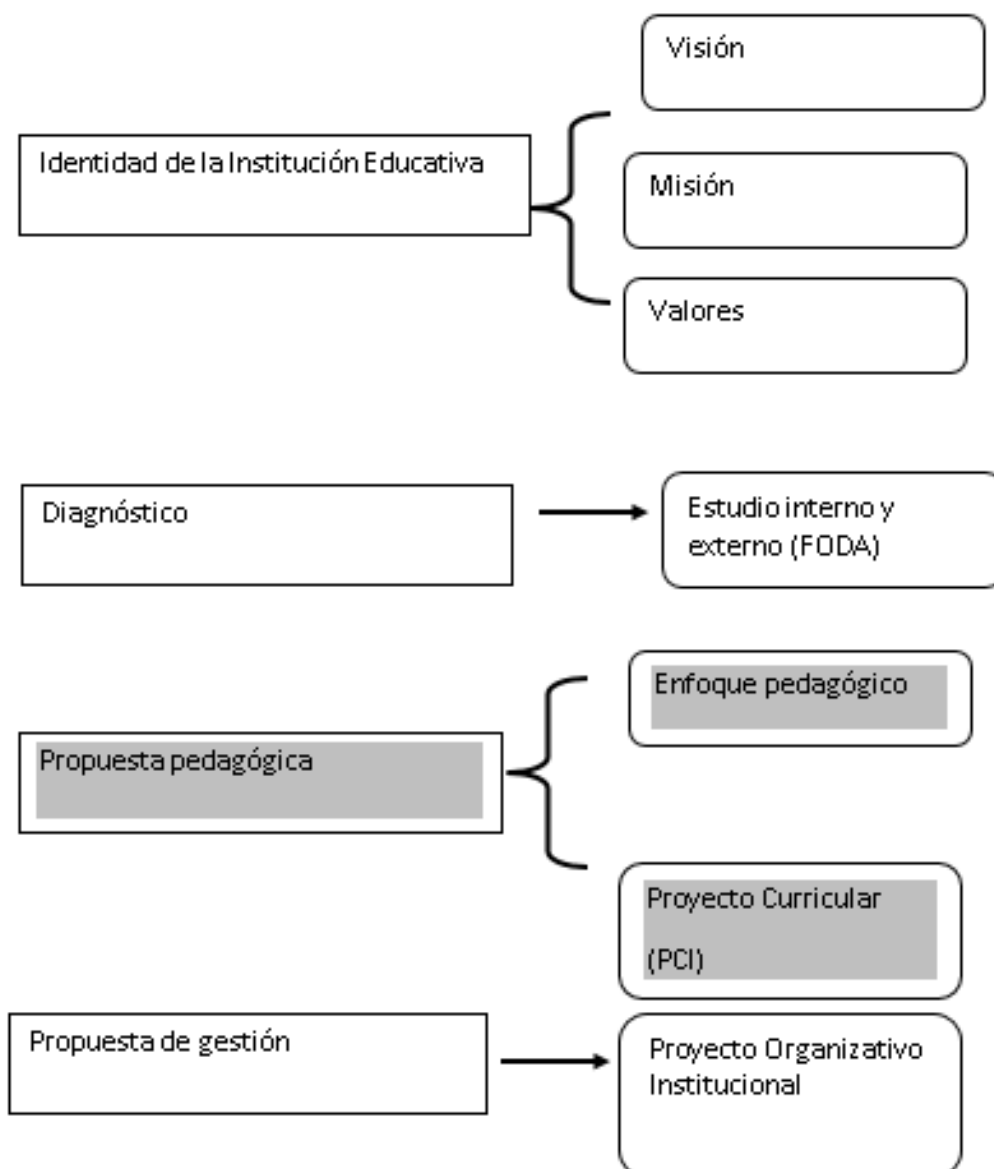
Visión

Identidad de la Institución Educativa

Misión

Valores

Diagnóstico

Estudio interno y externo (FODA)

Enfoque pedagógico

Propuesta pedagógica

Proyecto Curricular

(PCI)

Propuesta de gestión

Proyecto Organizativo Institucional